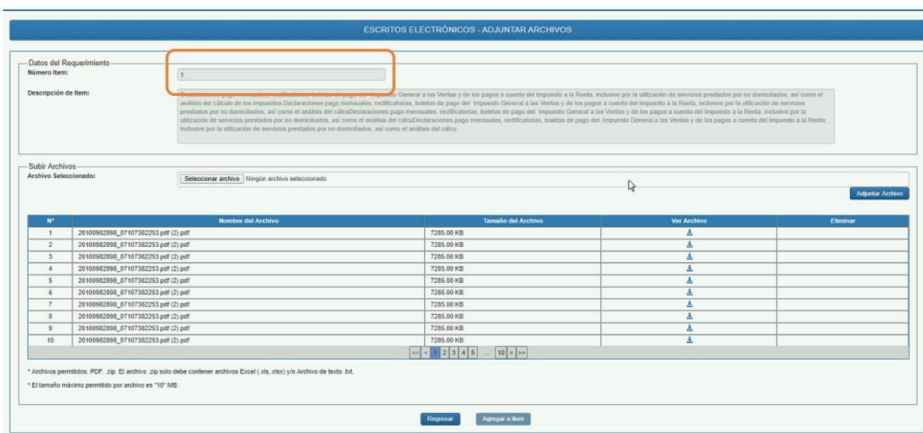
ESCRITOS ELECTRÓNICOS - ADJUNTAR ARCHIVOS

Datos del Requerimiento
Número Item: 1

Descripción de Item: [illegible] General a las Ventas y de los pagos a cuenta del Impuesto a la Renta, inclusive por la utilización de servicios prestados por no domiciliados, así como el análisis del cálculo de los impuestos Declaraciones pago mensuales, rectificatorias, boletas de pago del Impuesto General a las Ventas y de los pagos a cuenta del Impuesto a la Renta, inclusive por la utilización de servicios prestados por no domiciliados, así como el análisis del cálcuDeclaraciones pago mensuales, rectificatorias, boletas de pago del Impuesto General a las Ventas y de los pagos a cuenta del Impuesto a la Renta, inclusive por la utilización de servicios prestados por no domiciliados, así como el análisis del cálcuDeclaraciones pago mensuales, rectificatorias, boletas de pago del Impuesto General a las Ventas y de los pagos a cuenta del Impuesto a la Renta, inclusive por la utilización de servicios prestados por no domiciliados, así como el análisis del cálcu

Subir Archivos
Archivo Seleccionado: Seleccionar archivo Ningún archivo seleccionado

Adjuntar Archivo

| N° | Nombre del Archivo | Tamaño del Archivo | Ver Archivo | Eliminar |
|---|---|---|---|---|
| 1 | 20100982898_07107382253.pdf (2).pdf | 7285.00 KB | | |
| 2 | 20100982898_07107382253.pdf (2).pdf | 7285.00 KB | | |
| 3 | 20100982898_07107382253.pdf (2).pdf | 7285.00 KB | | |
| 4 | 20100982898_07107382253.pdf (2).pdf | 7285.00 KB | | |
| 5 | 20100982898_07107382253.pdf (2).pdf | 7285.00 KB | | |
| 6 | 20100982898_07107382253.pdf (2).pdf | 7285.00 KB | | |
| 7 | 20100982898_07107382253.pdf (2).pdf | 7285.00 KB | | |
| 8 | 20100982898_07107382253.pdf (2).pdf | 7285.00 KB | | |
| 9 | 20100982898_07107382253.pdf (2).pdf | 7285.00 KB | | |
| 10 | 20100982898_07107382253.pdf (2).pdf | 7285.00 KB | | |

<< < 1 2 3 4 5 ... 10 > >>

* Archivos permitidos: PDF, .zip. El archivo .zip solo debe contener archivos Excel (.xls,.xlsx) y/o Archivo de texto .txt.

* El tamaño máximo permitido por archivo es "10" MB.

Regresar Agregar a item